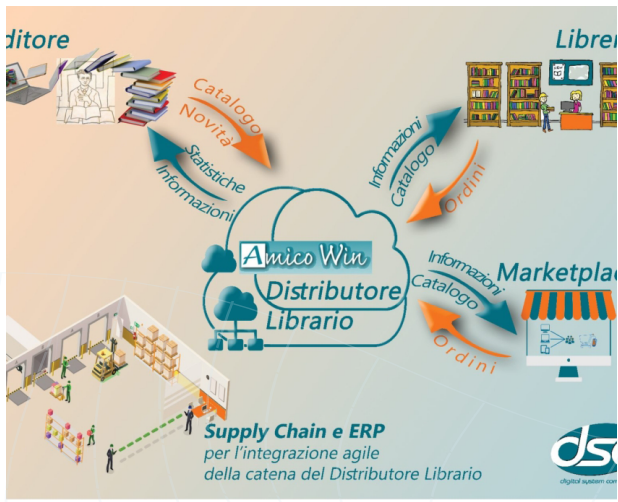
ditore

Librer

Catalogo
Novità

Statistiche
Informazioni

Informazioni
Catalogo

Ordini

Amico Win
Distributore
Librario

Informazioni
Catalogo

Marketplac

Ordini

Supply Chain e ERP
per l'integrazione agile
della catena del Distributore Librario

dsc
digital system com